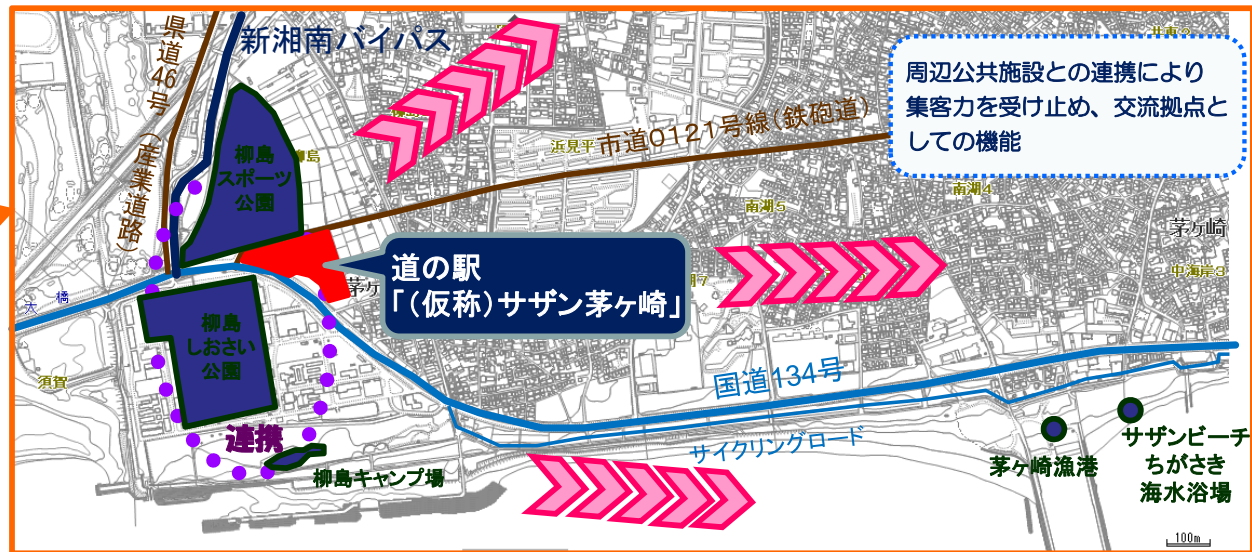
県道46号(産業道路)

新湘南バイパス

周辺公共施設との連携により集客力を受け止め、交流拠点としての機能

市道0121号線(鉄砲道)

浜見平

柳島スポーツ公園

南湖5

南湖4

茅ヶ崎

道の駅
「(仮称)サザン茅ヶ崎」

中海岸3

柳島しおさい公園

須賀

国道134号

連携

サイクリングロード

柳島キャンプ場

茅ヶ崎漁港

サザンビーチちがさき海水浴場

100m